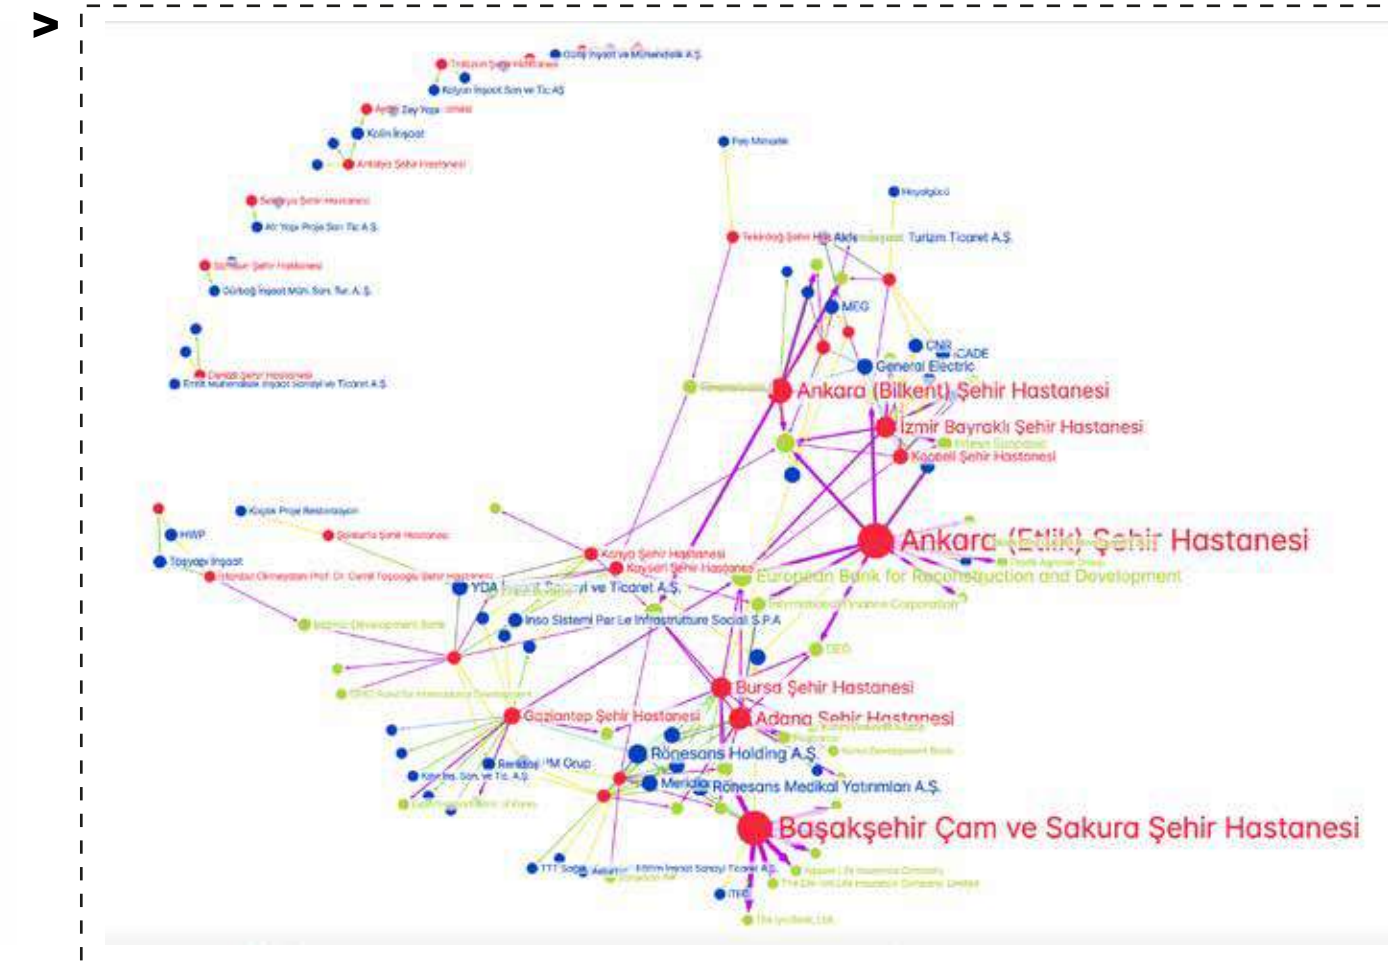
>

Gülsoy İnşaat ve Mühendislik A.Ş.
Trabzon Şehir Hastanesi
Kalyon İnşaat San ve Tic AŞ
Aydın Şehir Hastanesi
Kolin İnşaat
Antalya Şehir Hastanesi
Sakarya Şehir Hastanesi
Ali Yapı Proje San Tic A.Ş.
Samsun Şehir Hastanesi
Gürbağ İnşaat Müh. San. Tic. A.Ş.
Denizli Şehir Hastanesi
Emlak Mühendislik İnşaat Sanayi ve Ticaret A.Ş.
Fay Minarelli
Hayalgücü
Tekirdağ Şehir Hastanesi
Akfen İnşaat Turizm Ticaret A.Ş.
MEG
CNR
iCADE
General Electric
Ankara (Bilkent) Şehir Hastanesi
İzmir Bayraklı Şehir Hastanesi
Kocaeli Şehir Hastanesi
Ankara (Etlik) Şehir Hastanesi
Kuzey Proje Restorasyon
HWP
Eskişehir Şehir Hastanesi
Taşyapı İnşaat
İstanbul Olimpiyat Prof. Dr. Cemil Taşçıoğlu Şehir Hastanesi
Konya Şehir Hastanesi
Kayseri Şehir Hastanesi
European Bank for Reconstruction and Development
YDA İnşaat Sanayi ve Ticaret A.Ş.
International Finance Corporation
İnso Sistemi Per Le Infrastrutture Sociali S.P.A
Islamic Development Bank
DEG
Bursa Şehir Hastanesi
OPEC Fund for International Development
Gaziantep Şehir Hastanesi
Adana Şehir Hastanesi
Rönesans Holding A.Ş.
Rekdos
M Grup
Meridiam
Rönesans Medikal Yatırımları A.Ş.
Başakşehir Çam ve Sakura Şehir Hastanesi
TTT
İTC
The Dai-ichi Life Insurance Company Limited